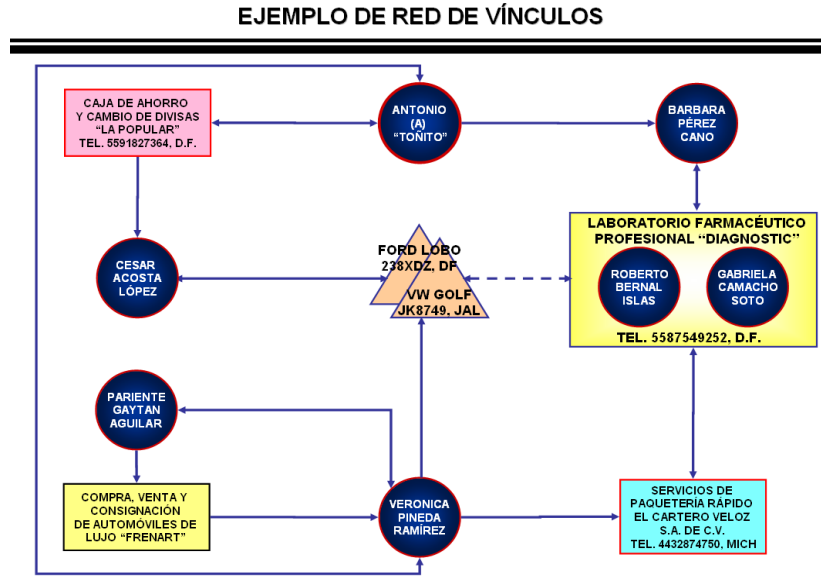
EJEMPLO DE RED DE VÍNCULOS

CAJA DE AHORRO Y CAMBIO DE DIVISAS "LA POPULAR" TEL. 5591827364, D.F.

ANTONIO (A) "TOÑITO"

BARBARA PÉREZ CANO

CESAR ACOSTA LÓPEZ

FORD LOBO 238XDZ, DF

VW GOLF JK8749, JAL

LABORATORIO FARMACÉUTICO PROFESIONAL "DIAGNOSTIC"

ROBERTO BERNAL ISLAS

GABRIELA CAMACHO SOTO

TEL. 5587549252, D.F.

PARIENTE GAYTAN AGUILAR

COMPRA, VENTA Y CONSIGNACIÓN DE AUTOMÓVILES DE LUJO "FRENART"

VERONICA PINEDA RAMÍREZ

SERVICIOS DE PAQUETERÍA RÁPIDO EL CARTERO VELOZ S.A. DE C.V. TEL. 4432874750, MICH